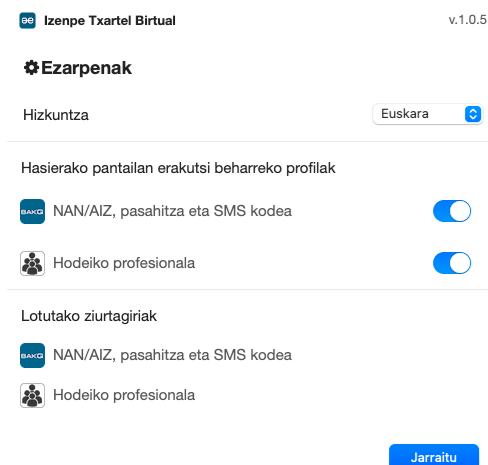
Izenpe Txartel Birtual v.1.0.5

Ezarpenak

Hizkuntza Euskara

Hasierako pantailan erakutsi beharreko profilak

BAKQ NAN/AIZ, pasahitza eta SMS kodea

Hodeiko profesionala

Lotutako ziurtagiriak

BAKQ NAN/AIZ, pasahitza eta SMS kodea

Hodeiko profesionala

Jarraitu